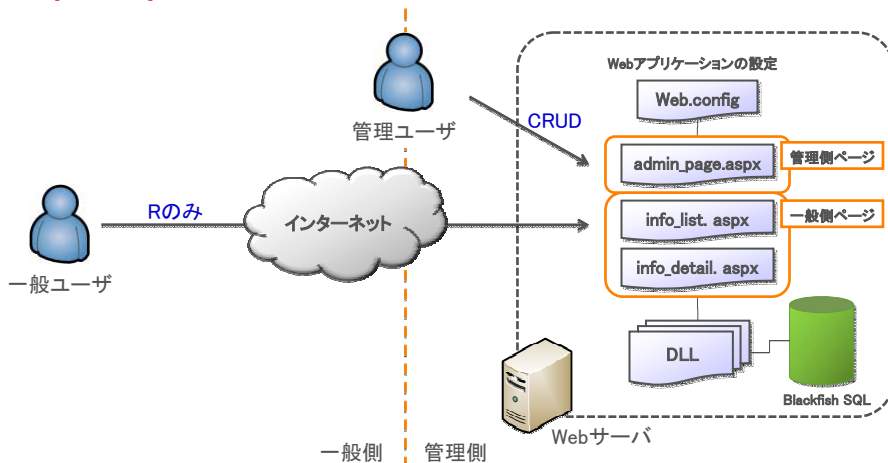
Webアプリケーションの設定

Web.config

管理ユーザ

CRUD

admin_page.aspx

管理側ページ

Rのみ

インターネット

info_list. aspx

一般側ページ

info_detail. aspx

一般ユーザ

DLL

Blackfish SQL

Webサーバ

一般側

管理側